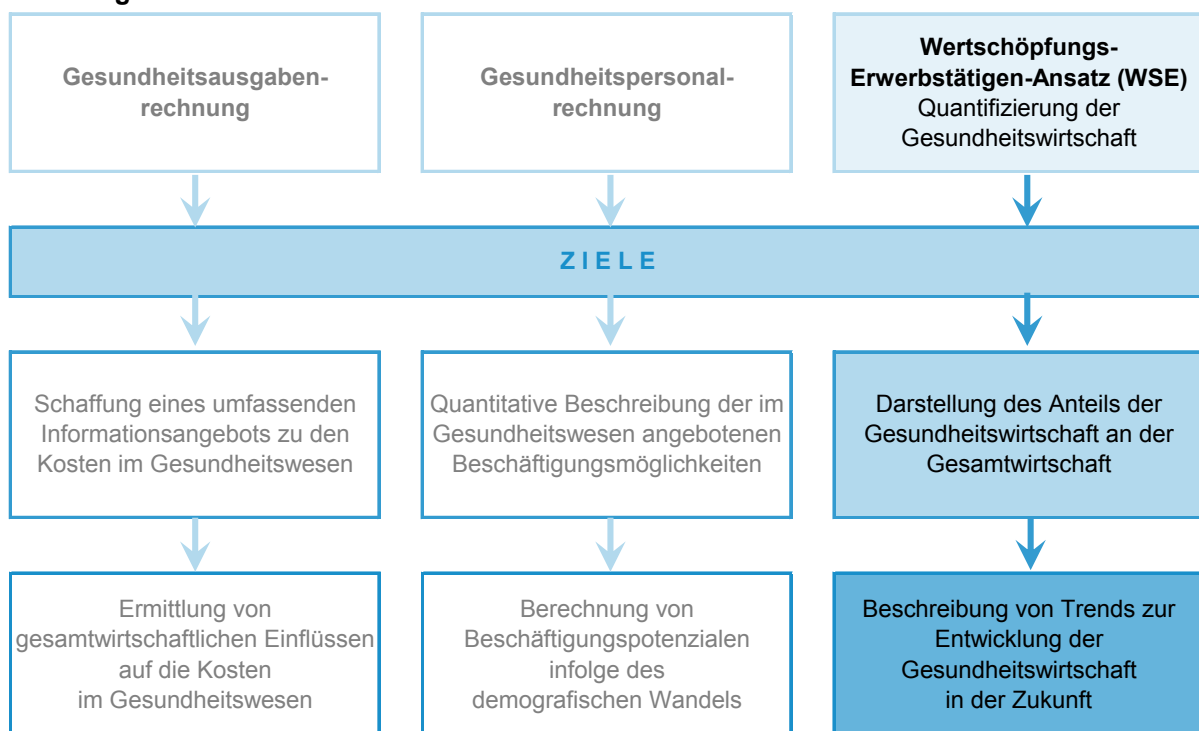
Gesundheitsausgabenrechnung

Gesundheitspersonalrechnung

Wertschöpfungs-Erwerbstätigen-Ansatz (WSE)
Quantifizierung der Gesundheitswirtschaft

ZIELE

Schaffung eines umfassenden Informationsangebots zu den Kosten im Gesundheitswesen

Quantitative Beschreibung der im Gesundheitswesen angebotenen Beschäftigungsmöglichkeiten

Darstellung des Anteils der Gesundheitswirtschaft an der Gesamtwirtschaft

Ermittlung von gesamtwirtschaftlichen Einflüssen auf die Kosten im Gesundheitswesen

Berechnung von Beschäftigungspotenzialen infolge des demografischen Wandels

Beschreibung von Trends zur Entwicklung der Gesundheitswirtschaft in der Zukunft